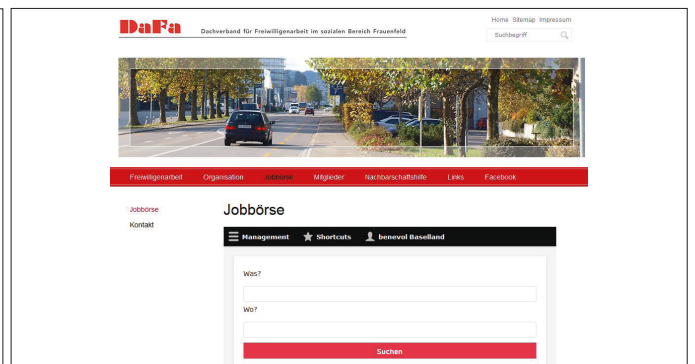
DaFa

Dachverband für Freiwilligenarbeit im sozialen Bereich Frauenfeld

Home Sitemap Impressum

Suchbegriff

Freiwilligenarbeit Organisation Jobbörse Mitglieder Nachbarschaftshilfe Links Facebook

Jobbörse
Kontakt

Jobbörse

Management Shortcuts benevol Baselland

Was?

Wo?

Suchen